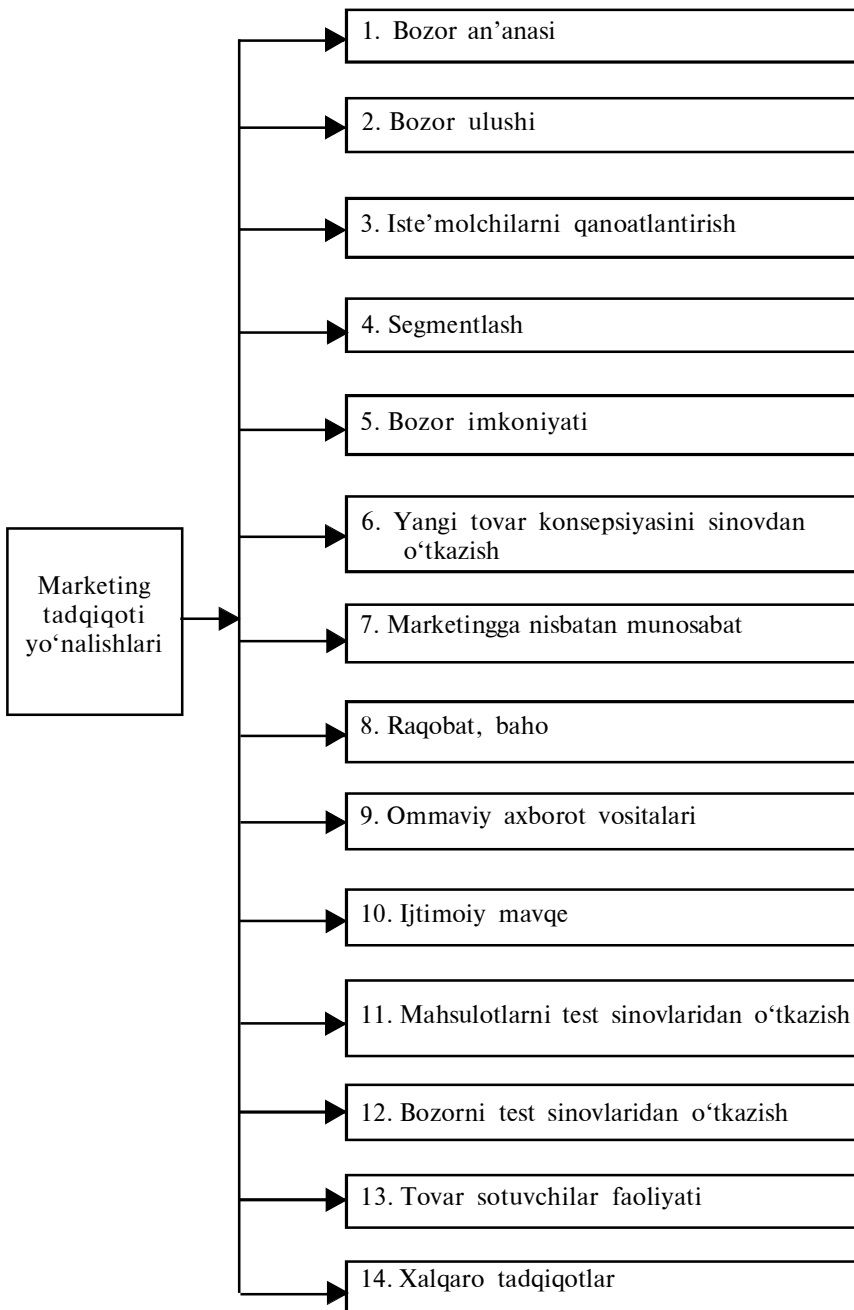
Marketing tadqiqoti yo‘nalishlari

1. Bozor an’anasi

2. Bozor ulushi

3. Iste’molchilarni qanoatlantirish

4. Segmentlash

5. Bozor imkoniyati

6. Yangi tovar konsepsiyasini sinovdan o‘tkazish

7. Marketingga nisbatan munosabat

8. Raqobat, baho

9. Ommaviy axborot vositalari

10. Ijtimoiy mavqe

11. Mahsulotlarni test sinovlaridan o‘tkazish

12. Bozorni test sinovlaridan o‘tkazish

13. Tovar sotuvchilar faoliyati

14. Xalqaro tadqiqotlar